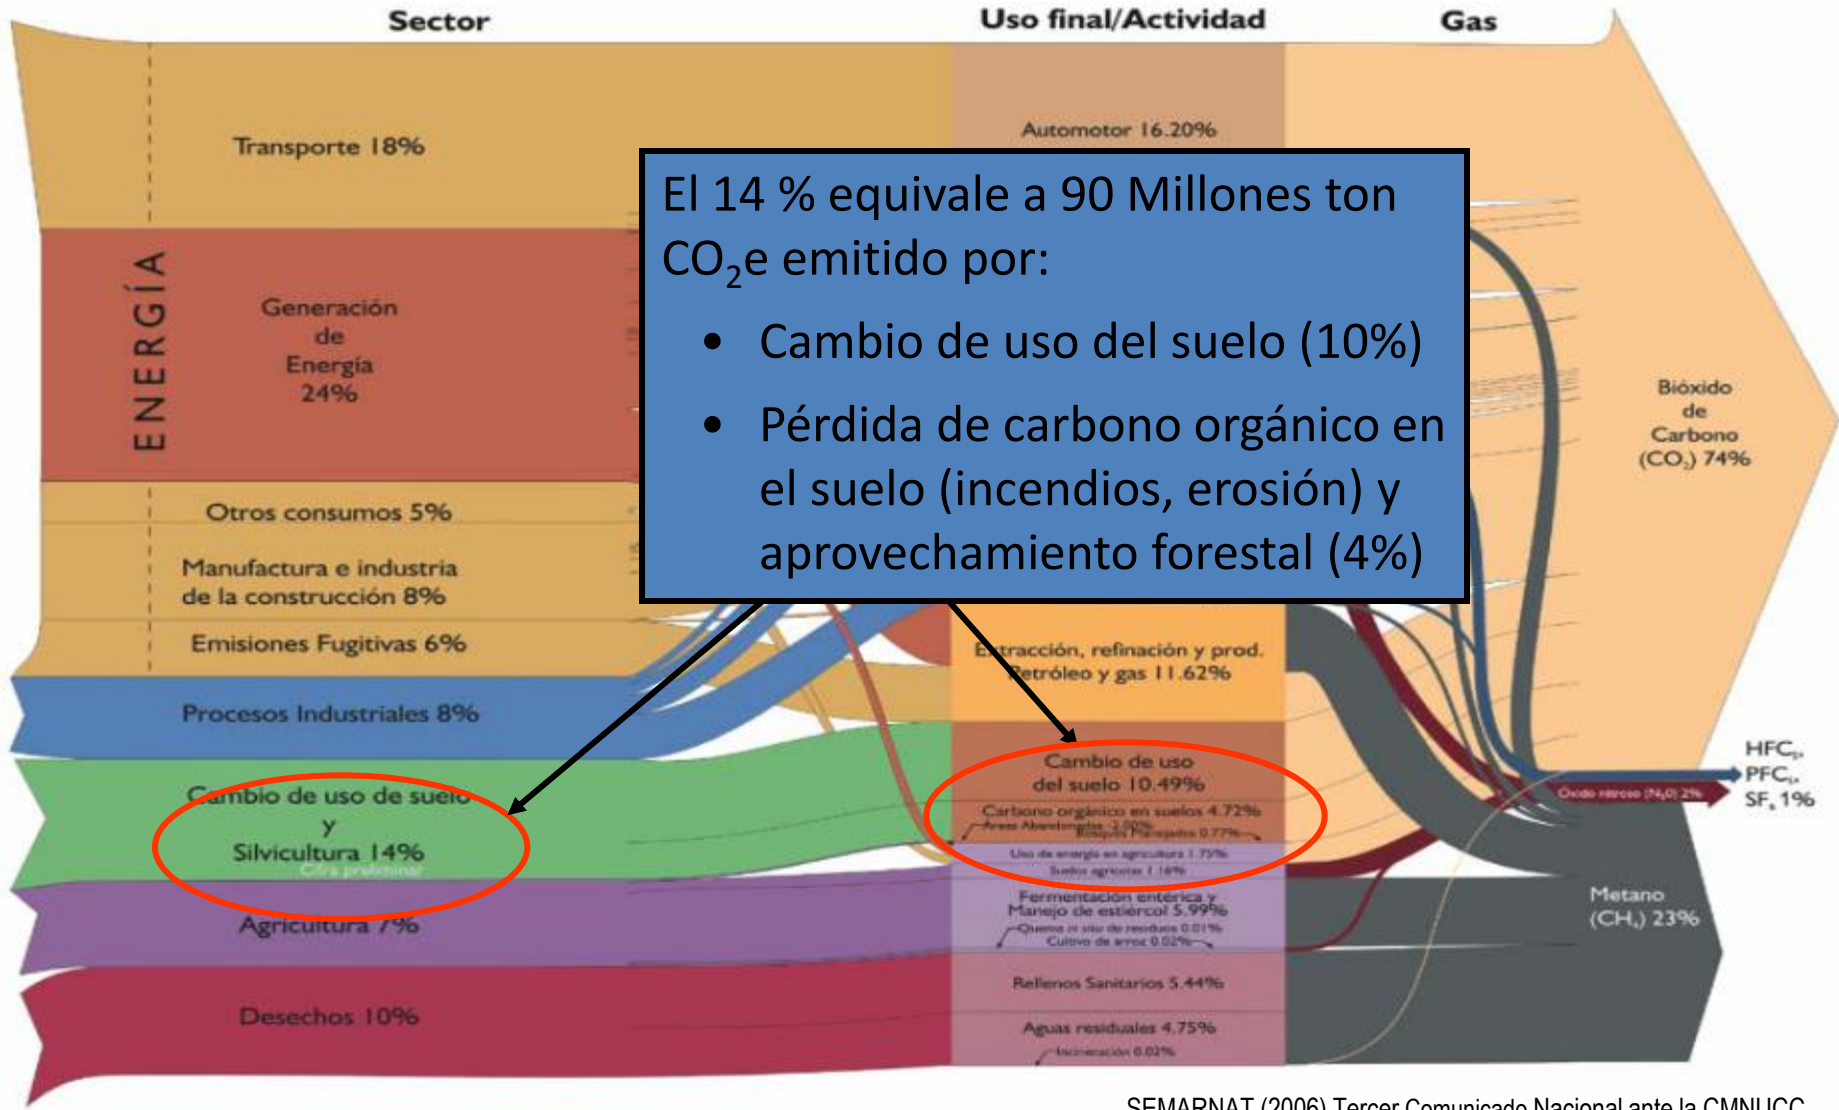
Sector

Uso final/Actividad

Gas

Transporte 18%

Automotor 16.20%

ENERGÍA

Generación de Energía 24%

Otros consumos 5%

Manufactura e industria de la construcción 8%

Emisiones Fugitivas 6%

El 14 % equivale a 90 Millones ton $CO_2$e emitido por:

- Cambio de uso del suelo (10%)
- Pérdida de carbono orgánico en el suelo (incendios, erosión) y aprovechamiento forestal (4%)

Bióxido de Carbono $(CO_2)$ 74%

Extracción, refinación y prod. Petróleo y gas 11.62%

Procesos Industriales 8%

Cambio de uso de suelo y Silvicultura 14%

Cifra preliminar

Cambio de uso del suelo 10.49%

Carbono orgánico en suelos 4.72%

Áreas Abandonadas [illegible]

Bosques Manejados 0.77%

Uso de energía en agricultura 1.75%

Suelos agrícolas 1.16%

HFC, PFC, SF, 1%

Óxido nitroso $(N_2O)$ 2%

Agricultura 7%

Fermentación entérica y Manejo de estiércol 5.99%

Quema in situ de residuos 0.01%

Cultivo de arroz 0.02%

Metano $(CH_4)$ 23%

Desechos 10%

Rellenos Sanitarios 5.44%

Aguas residuales 4.75%

Incineración 0.02%

SEMARNAT (2006) Tercer Comunicado Nacional ante la CMNUCC